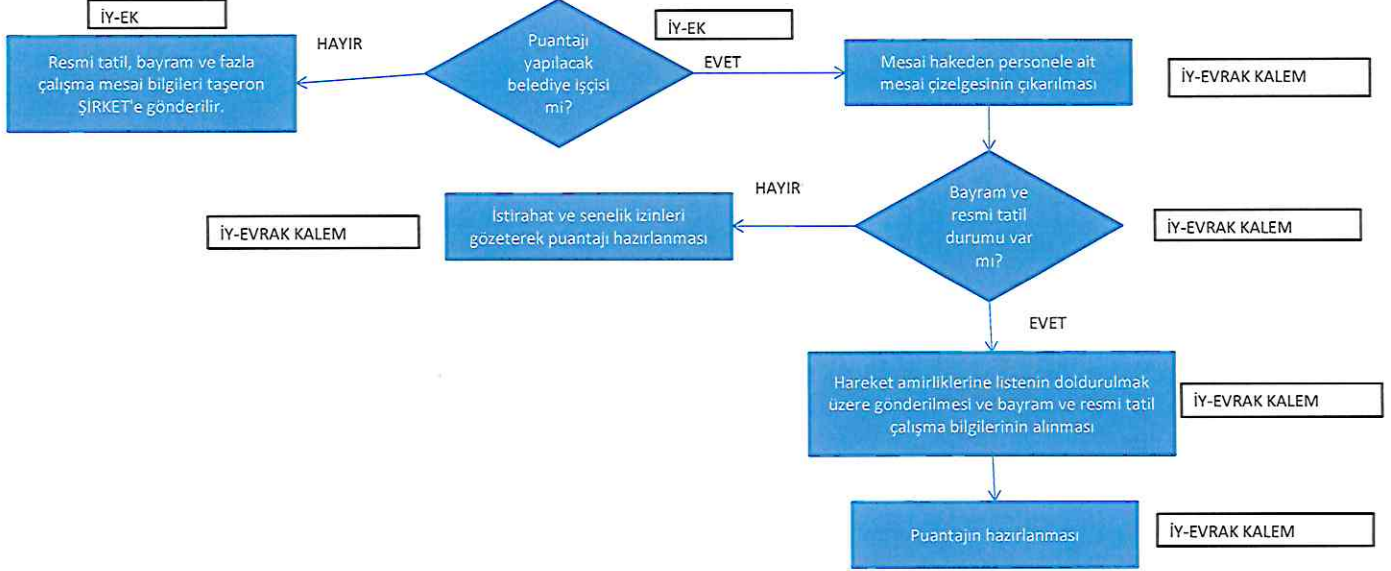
İY-EK

Resmi tatil, bayram ve fazla çalışma mesai bilgileri taşeron ŞİRKET'e gönderilir.

HAYIR

Puantajı yapılacak belediye işçisi mi?

İY-EK

EVET

Mesai hakeden personele ait mesai çizelgesinin çıkarılması

İY-EVRAK KALEM

HAYIR

İY-EVRAK KALEM

İstirahat ve senelik izinleri gözeterek puantajı hazırlanması

Bayram ve resmi tatil durumu var mı?

İY-EVRAK KALEM

EVET

Hareket amirliklerine listenin doldurulmak üzere gönderilmesi ve bayram ve resmi tatil çalışma bilgilerinin alınması

İY-EVRAK KALEM

Puantajın hazırlanması

İY-EVRAK KALEM